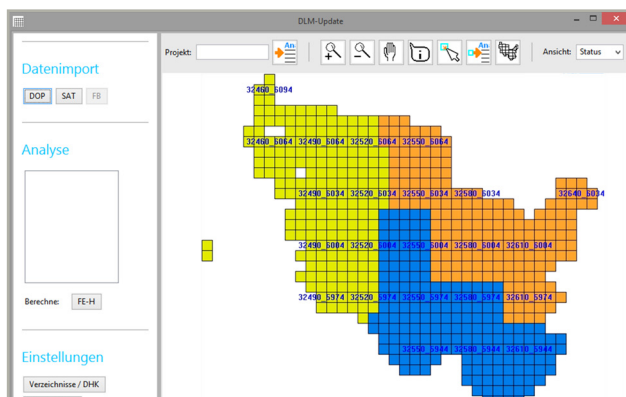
DLM-Update

Datenimport

DOP SAT FB

Analyse

Berechne: FE-H

Einstellungen

Verzeichnisse / DHK

Projekt:

An

An

Ansicht: Status

32460_6094

32460_6064 32490_6064 32520_6064 32550_6064

32490_6034 32520_6034 32550_6034 32580_6034 32640_6034

32490_6004 32520_6004 32550_6004 32580_6004 32610_6004

32490_5974 32520_5974 32550_5974 32580_5974 32610_5974

32550_5944 32580_5944 32610_5944